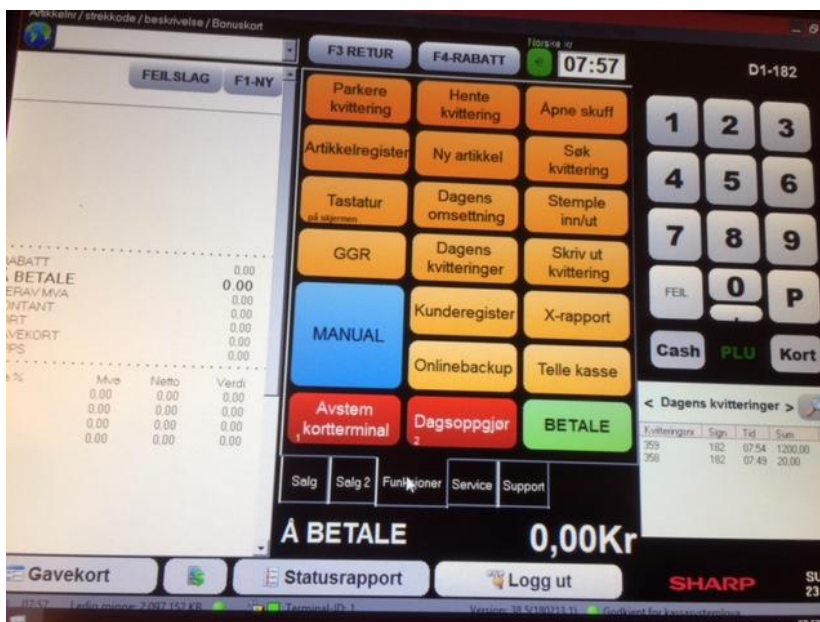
Artikkelnr / strekkode / beskrivelse / Bonuskort

FEILSLAG F1-NY

F3 RETUR F4-RABATT Norsk kr 07:57

D1-182

Parkere kvittering
Hente kvittering
Åpne skuff
Artikkelregister
Ny artikkel
Søk kvittering
Tastatur på skjermen
Dagens omsettning
Stemple inn/ut
GGR
Dagens kvitteringer
Skriv ut kvittering
MANUAL
Kunderegister
X-rapport
Onlinebackup
Telle kasse
Avstem kortterminal 1
Dagsoppgjør 2
BETALE

1 2 3
4 5 6
7 8 9
FEIL 0 P
Cash PLU Kort

RABATT
Å BETALE 0.00
HERAV MVA 0.00
KONTANT 0.00
KORT 0.00
GAVEKORT 0.00
TIPS 0.00
0.00

%
| Mva | Netto | Verdi |
|---|---|---|
| 0.00 | 0.00 | 0.00 |
| 0.00 | 0.00 | 0.00 |
| 0.00 | 0.00 | 0.00 |
| 0.00 | 0.00 | 0.00 |

< Dagens kvitteringer >

| Kvitteringsnr | Sign | Tid | Sum |
|---|---|---|---|
| 359 | 182 | 07:54 | 1200.00 |
| 358 | 182 | 07:49 | 20.00 |

Salg Salg 2 Funksjoner Service Support

Å BETALE 0,00Kr

Gavekort Statusrapport Logg ut

SHARP

07:57 Ledig minne: 2 097 152 KB Terminal-ID: 1 Version: 38.5(180213.1) Godkjent for kassasystemlova